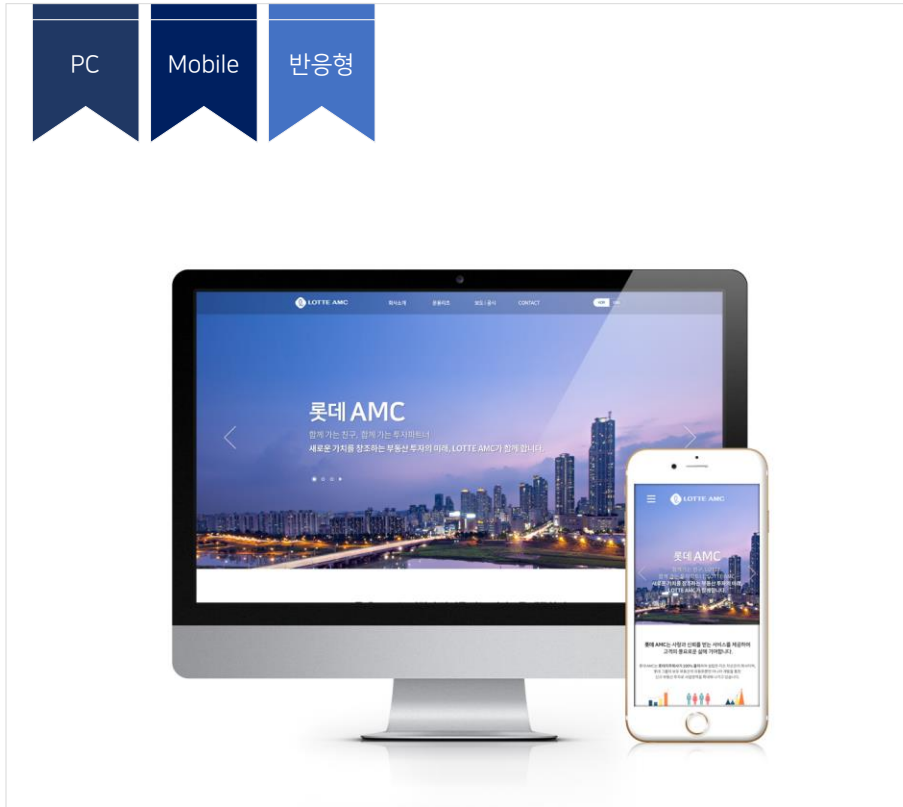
PC

Mobile

반응형

LOTTE AMC

회사소개

운용자산

보도/공시

CONTACT

롯데 AMC

함께 가는 친구, 함께 가는 투자파트너

새로운 가치를 창조하는 부동산 투자의 미래, LOTTE AMC가 함께 합니다.

LOTTE AMC

롯데 AMC

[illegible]

롯데 AMC는 사람과 신뢰를 잇는 서비스를 제공하여 고객의 풍요로운 삶에 기여합니다.

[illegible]